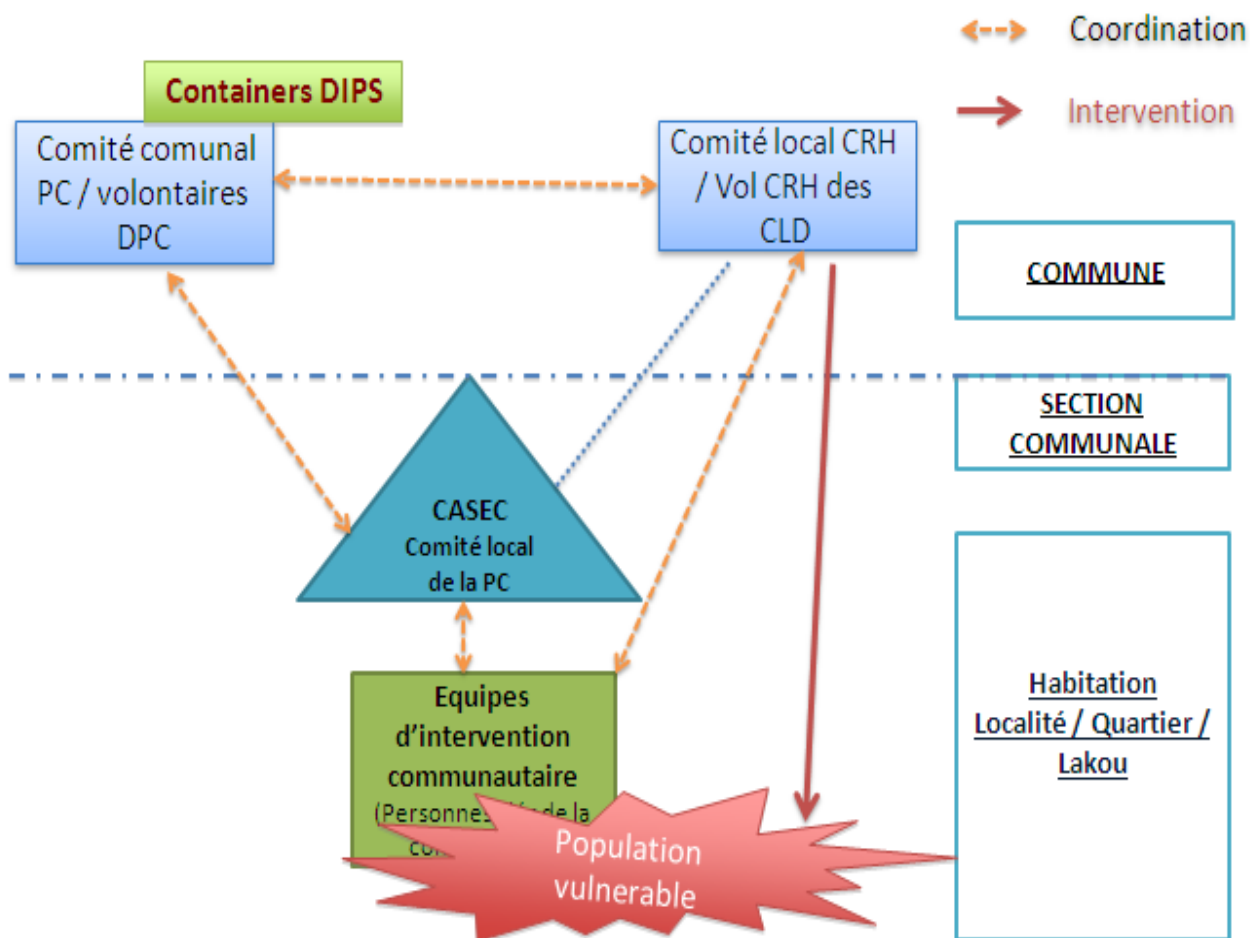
Coordination

Intervention

Containers DIPS

Comité comunal PC / volontaires DPC

Comité local CRH / Vol CRH des CLD

COMMUNE

SECTION COMMUNALE

CASEC
Comité local de la PC

Equipes d'intervention communautaire (Personnes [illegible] de la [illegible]

Habitation Localité / Quartier / Lakou

Population vulnerable